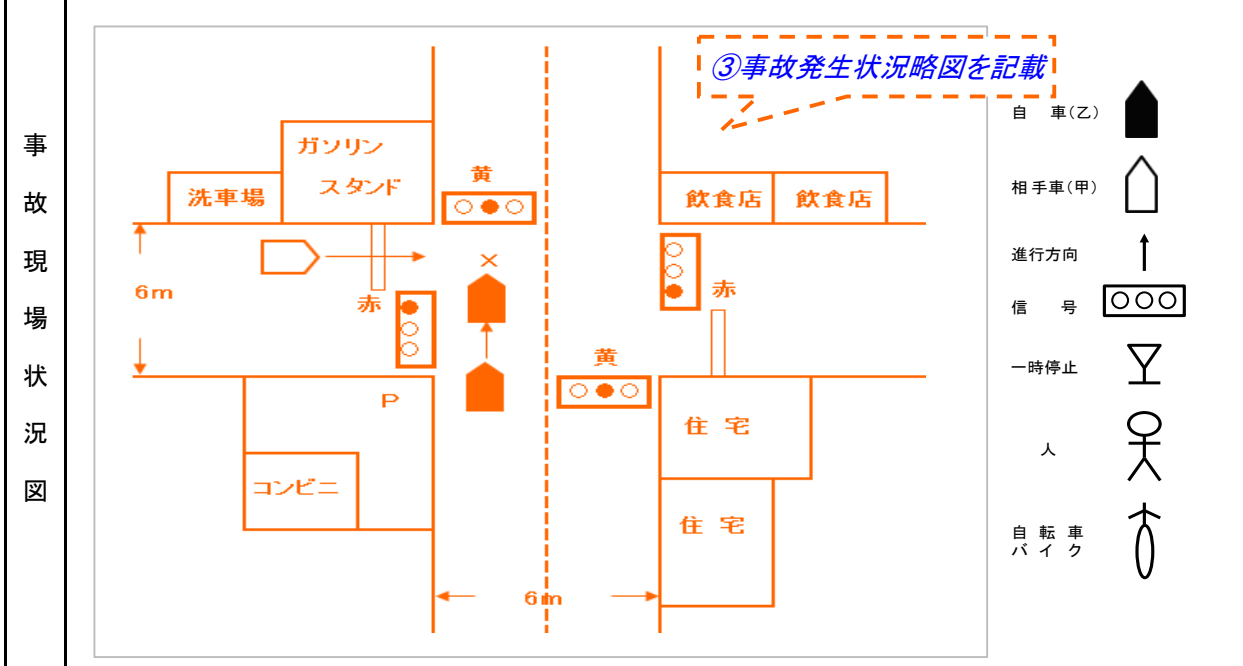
事故現場状況図

③事故発生状況略図を記載

ガソリンスタンド

洗車場

黄

飲食店

飲食店

6m

赤

×

赤

黄

P

住宅

コンビニ

住宅

6m

自　車(乙)

相手車(甲)

進行方向

信　号

一時停止

人

自転車
バイク